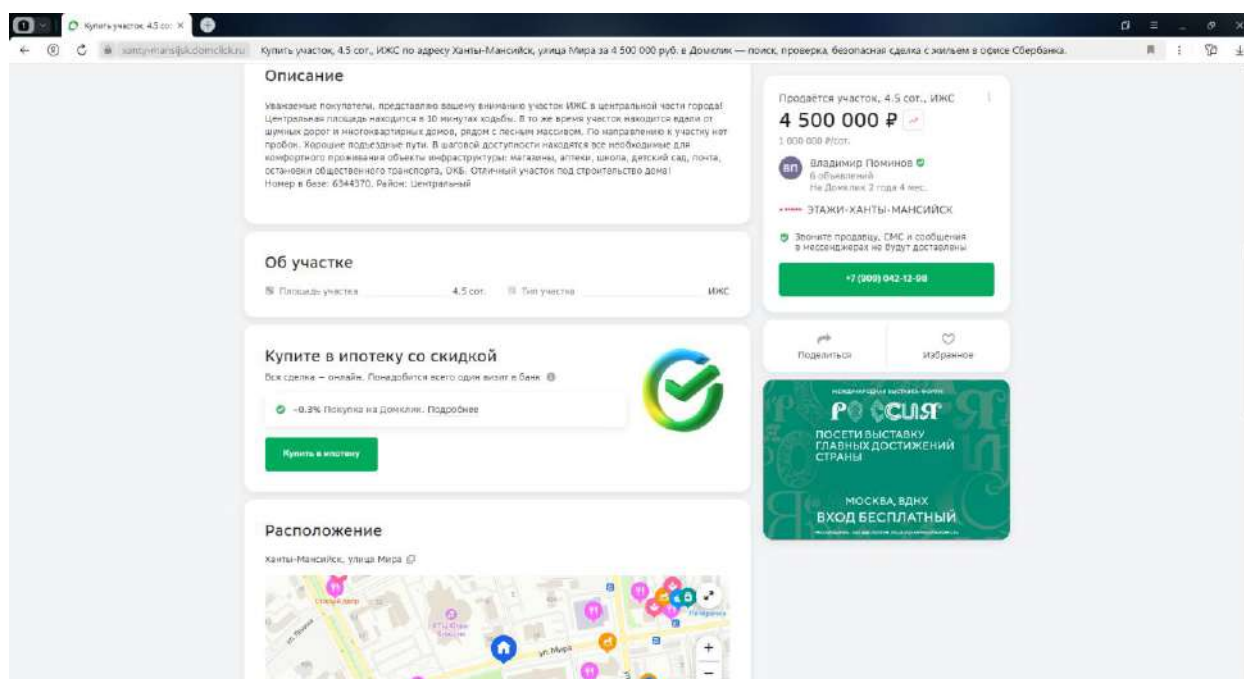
Купить участок 4.5 со: ×

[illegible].domclick.ru Купить участок, 4.5 сот., ИЖС по адресу Ханты-Мансийск, улица Мира за 4 500 000 руб. в Домклик — поиск, проверка, безопасная сделка с жильем в офисе Сбербанка.

Описание

Уважаемые покупатели, представляю вашему вниманию участок ИЖС в центральной части города! Центральная площадь находится в 10 минутах ходьбы. В то же время участок находится вдали от шумных дорог и многоквартирных домов, рядом с лесным массивом. По направлению к участку нет пробок. Хорошие подъездные пути. В шаговой доступности находятся все необходимые для комфортного проживания объекты инфраструктуры: магазины, аптеки, школа, детский сад, почта, остановки общественного транспорта, ОКБ. Отличный участок под строительство дома!
Номер в базе: 6344370. Район: Центральный

Об участке

Площадь участка 4.5 сот. Тип участка ИЖС

Купите в ипотеку со скидкой

Вся сделка – онлайн. Понадобится всего один визит в банк

−0.3% Покупка на Домклик. Подробнее

Купить в ипотеку

Расположение

Ханты-Мансийск, улица Мира

Старый двор

ул. Мира

Продаётся участок, 4.5 сот., ИЖС

4 500 000 ₽

1 000 000 ₽/сот.

ВП Владимир Поминов
6 объявлений
На Домклик 2 года 4 мес.

ЭТАЖИ-ХАНТЫ-МАНСИЙСК

Звоните продавцу. СМС и сообщения в мессенджерах не будут доставлены

+7 (909) 042-12-98

Поделиться

Избранное

МЕЖДУНАРОДНАЯ ВЫСТАВКА-ФОРУМ

РОССИЯ

ПОСЕТИ ВЫСТАВКУ ГЛАВНЫХ ДОСТИЖЕНИЙ СТРАНЫ

МОСКВА, ВДНХ
ВХОД БЕСПЛАТНЫЙ